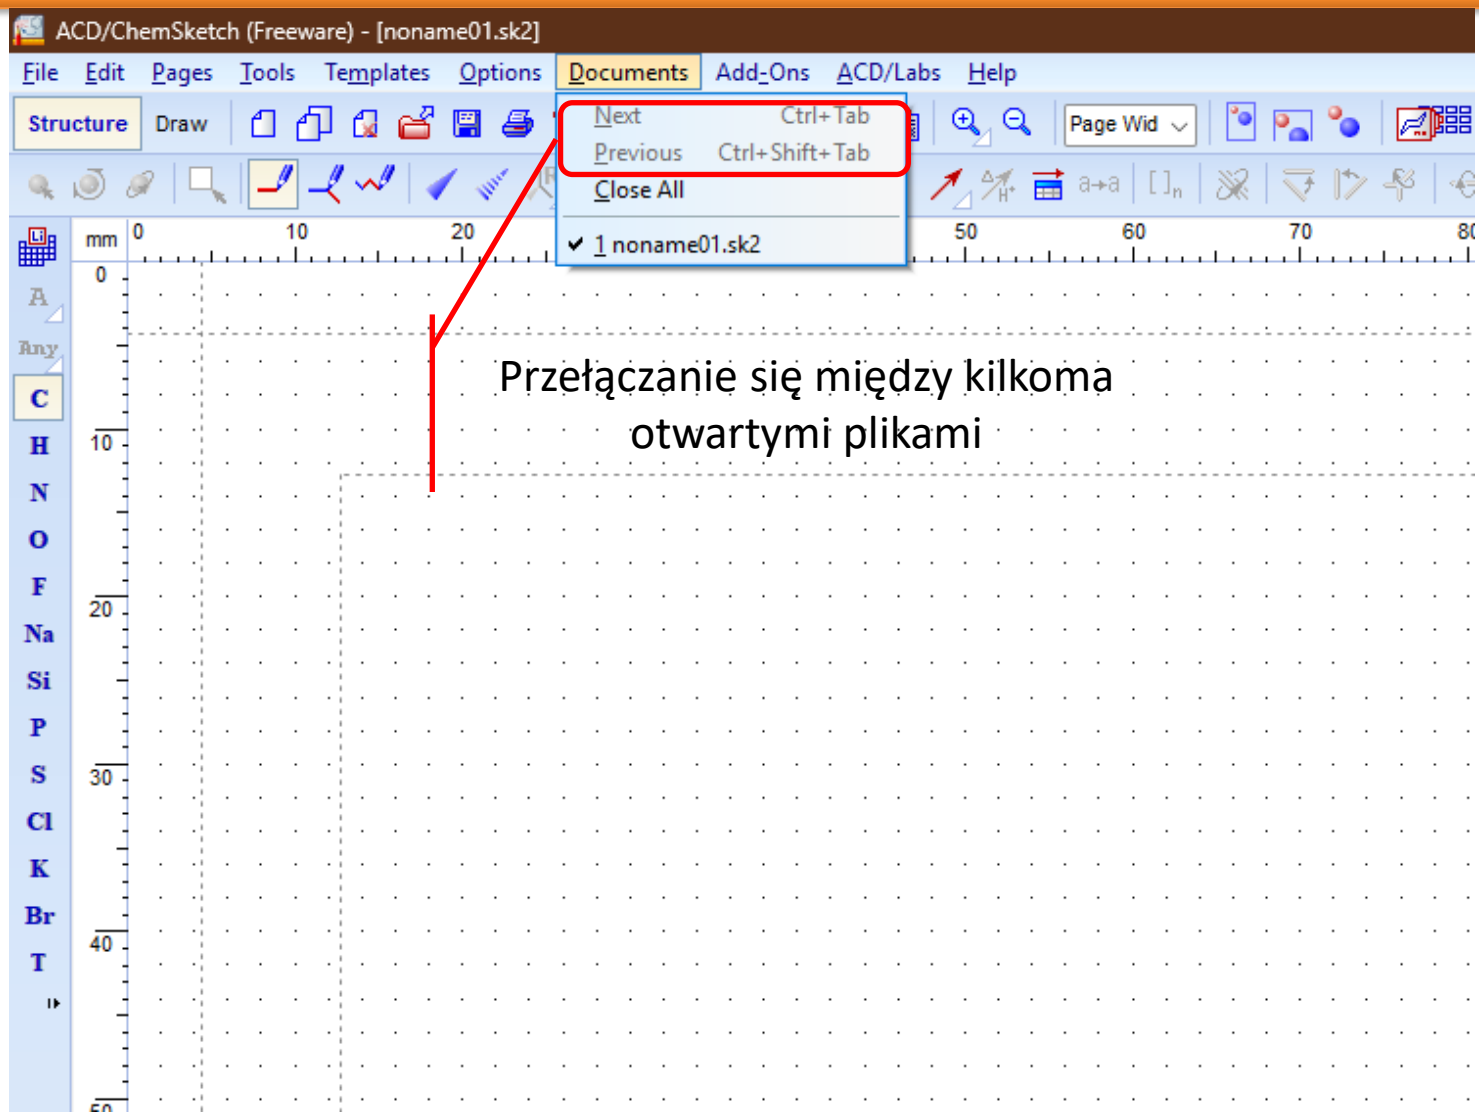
ACD/ChemSketch (Freeware) - [noname01.sk2]

File Edit Pages Tools Templates Options Documents Add-Ons ACD/Labs Help

Structure Draw

Next Ctrl+Tab
Previous Ctrl+Shift+Tab
Close All
✔ 1 noname01.sk2

Page Wid

a→a []$_n$

mm 0 10 20 50 60 70 80

0 10 20 30 40 50

A Any C H N O F Na Si P S Cl K Br T

Przełączanie się między kilkoma otwartymi plikami